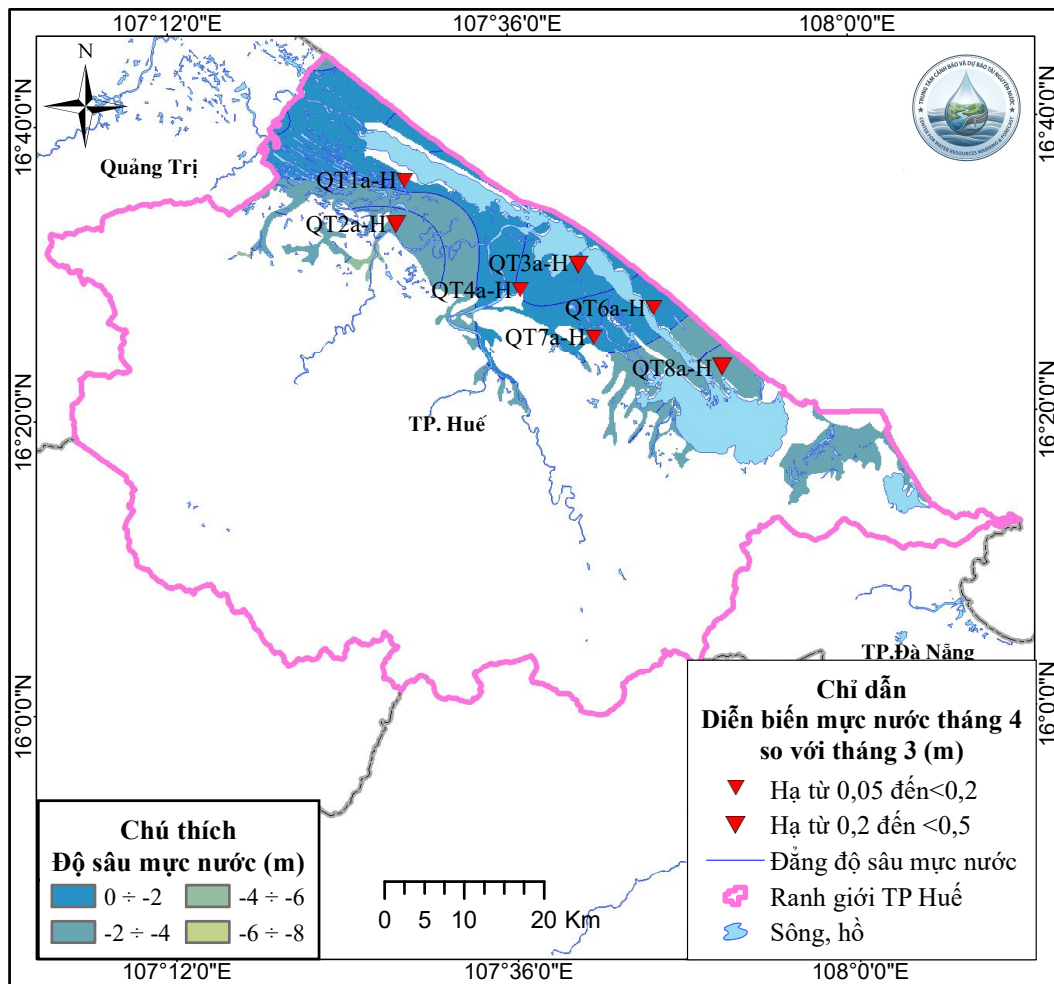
107°12'0"E
107°36'0"E
108°0'0"E

16°40'0"N
16°20'0"N
16°0'0"N

N

TRUNG TÂM CẢNH BÁO VÀ DỰ BÁO TÀI NGUYÊN NƯỚC
CENTER FOR WATER RESOURCES WARNING & FORECAST

Quảng Trị

QT1a-H
QT2a-H
QT3a-H
QT4a-H
QT6a-H
QT7a-H
QT8a-H

TP. Huế

TP.Đà Nẵng

Chỉ dẫn
Diễn biến mực nước tháng 4 so với tháng 3 (m)
Hạ từ 0,05 đến<0,2
Hạ từ 0,2 đến <0,5
Đẳng độ sâu mực nước
Ranh giới TP Huế
Sông, hồ

Chú thích
Độ sâu mực nước (m)
0 ÷ -2
-4 ÷ -6
-2 ÷ -4
-6 ÷ -8

0 5 10 20 Km

107°12'0"E
107°36'0"E
108°0'0"E